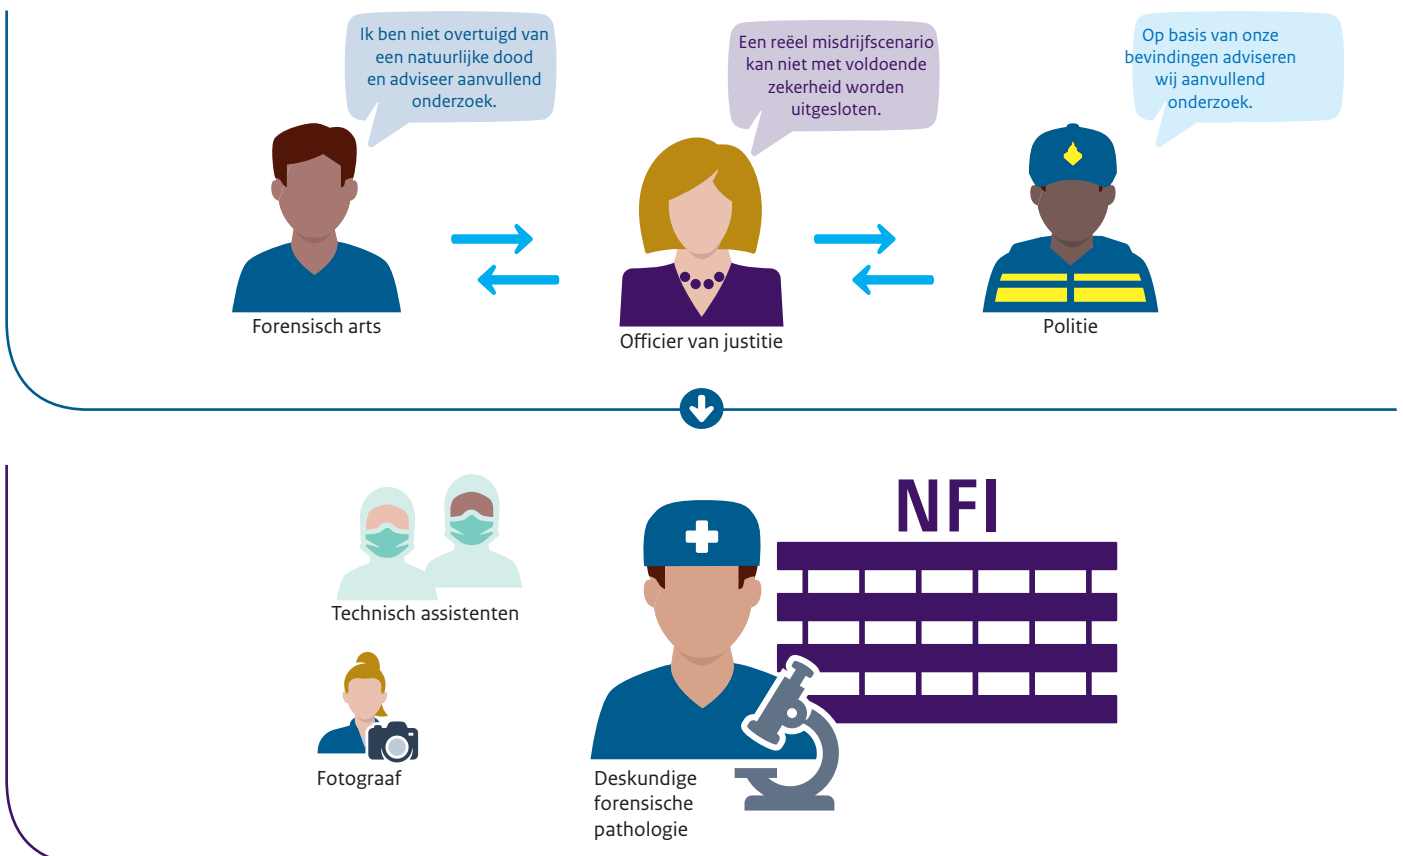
Ik ben niet overtuigd van een natuurlijke dood en adviseer aanvullend onderzoek.

Een reëel misdrijfscenario kan niet met voldoende zekerheid worden uitgesloten.

Op basis van onze bevindingen adviseren wij aanvullend onderzoek.

Forensisch arts

Officier van justitie

Politie

NFI

Technisch assistenten

Fotograaf

Deskundige forensische pathologie